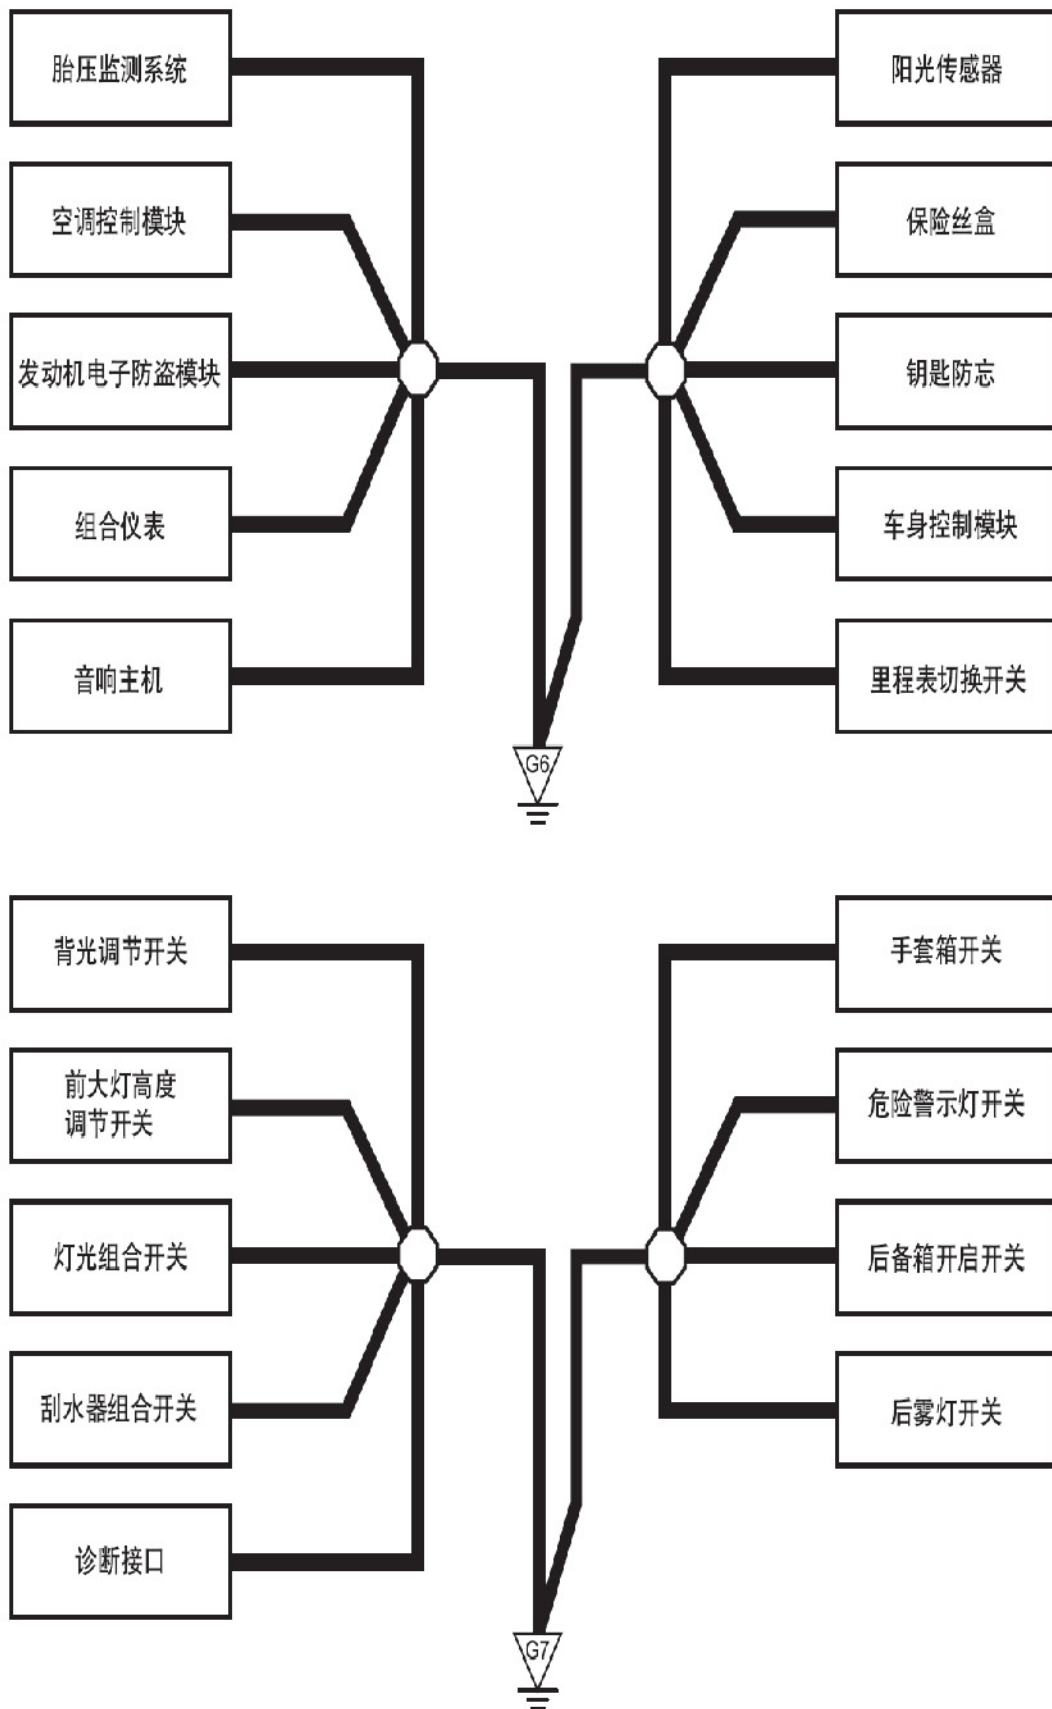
胎压监测系统
空调控制模块
发动机电子防盗模块
组合仪表
音响主机

阳光传感器
保险丝盒
钥匙防忘
车身控制模块
里程表切换开关

G6

背光调节开关
前大灯高度调节开关
灯光组合开关
刮水器组合开关
诊断接口

手套箱开关
危险警示灯开关
后备箱开启开关
后雾灯开关

G7